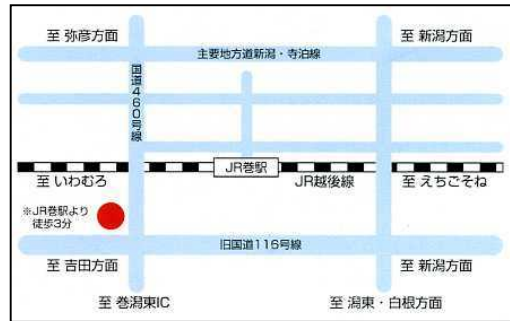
至 弥彦方面

至 新潟方面

主要地方道新潟・寺泊線

国道460号線

JR巻駅

至 いわむろ

JR越後線

至 えちごそね

※JR巻駅より徒歩3分

旧国道116号線

至 吉田方面

至 新潟方面

至 巻潟東IC

至 潟東・白根方面